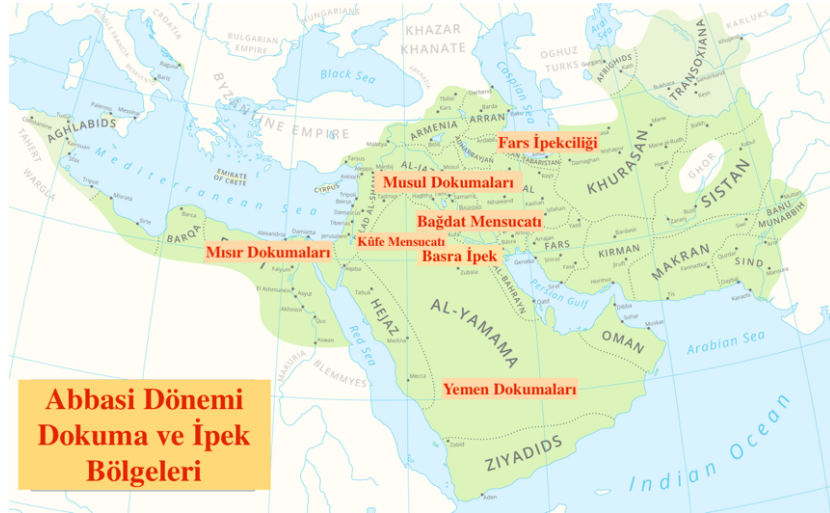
KHAZAR KHANATE
BULGARIAN EMPIRE
HUNGARIANS
OGHUZ TURKS
KARLUKS
Aral Sea
AFRIGHIDS
TRANSOXIANA
Black Sea
Caspian Sea
BYZANTINE EMPIRE
AGHLABIDS
ARMENIA
ARRAN
Fars İpekçiliği
Mediterranean Sea
EMIRATE OF CRETE
CYPRUS
AL-JAZ
Musul Dokumaları
KHURASAN
GHOR
SISTAN
TAHERT
WARGLA
Bağdat Mensucatı
BANU MUNABBIH
BARQA
AL-SHAM
Küfe Mensucatı
FARS
KIRMAN
Mısır Dokumaları
Basra İpek
MAKRAN
SIND
AL-BAHRAYN
Persian Gulf
HEJAZ
AL-YAMAMA
OMAN
Red Sea
Arabian Sea
NUBIA
BLEMMYES
Yemen Dokumaları
Abbasi Dönemi Dokuma ve İpek Bölgeleri
ZIYADIDS
Indian Ocean